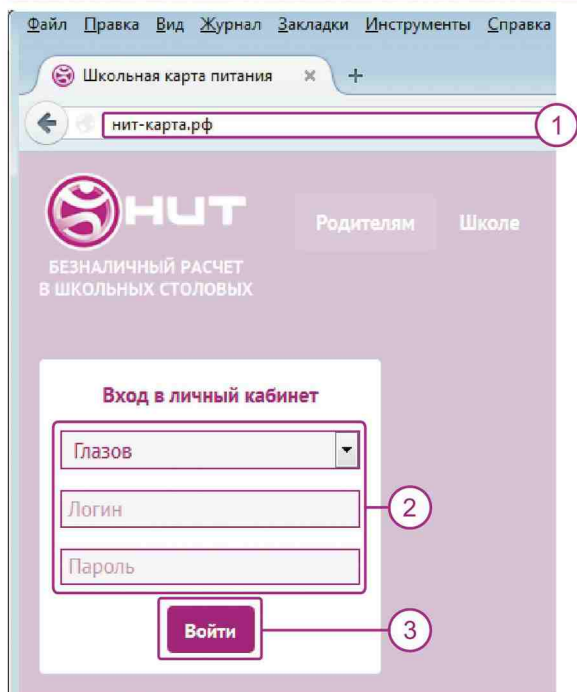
Файл Правка Вид Журнал Закладки Инструменты Справка

Школьная карта питания ×  +

нит-карта.рф

1

НИТ

Родителям  Школе

БЕЗНАЛИЧНЫЙ РАСЧЕТ В ШКОЛЬНЫХ СТОЛОВЫХ

Вход в личный кабинет

Глазов

Логин

Пароль

2

Войти

3